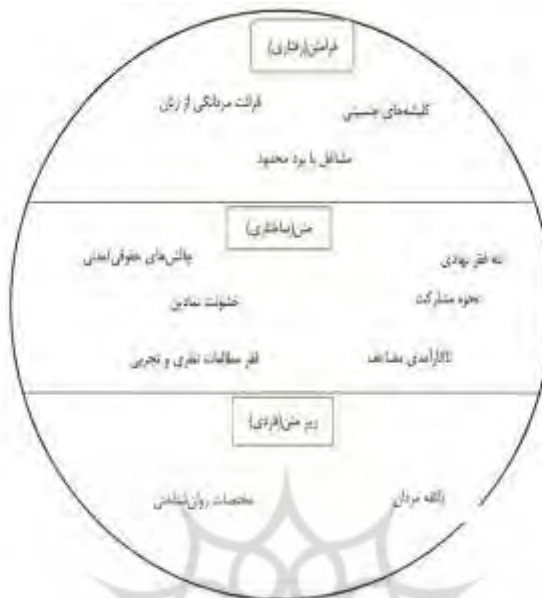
فرامتن(رفتاری)

قرائت مردانگی از زنان

کلیشه‌های جنسیتی

مشاغل با بود محدود

متن(ساختاری)

چالش‌های حقوقی‌اجتماعی

نه قفر نهادی

خشونت نمادین

نحوه مشارکت

فقر مطالعات نظری و تجربی

ناکارآمدی مضاعف

زیر متن(فردی)

مختصات روان‌شناختی

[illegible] مردان